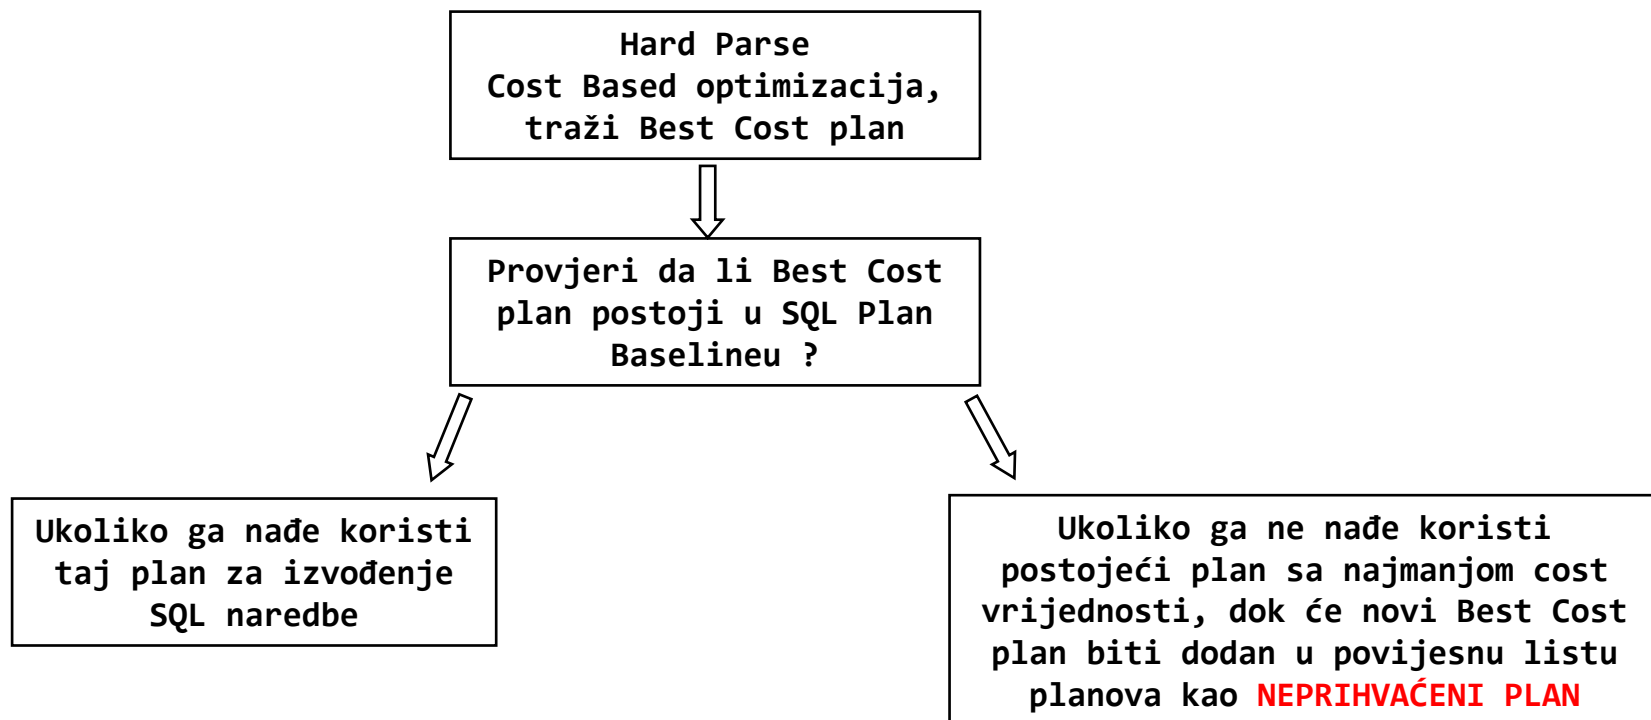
Hard Parse
Cost Based optimizacija,
traži Best Cost plan

Provjeri da li Best Cost
plan postoji u SQL Plan
Baselineu ?

Ukoliko ga nađe koristi
taj plan za izvođenje
SQL naredbe

Ukoliko ga ne nađe koristi
postojeći plan sa najmanjom cost
vrijednosti, dok će novi Best Cost
plan biti dodan u povijesnu listu
planova kao NEPRIHVAĆENI PLAN